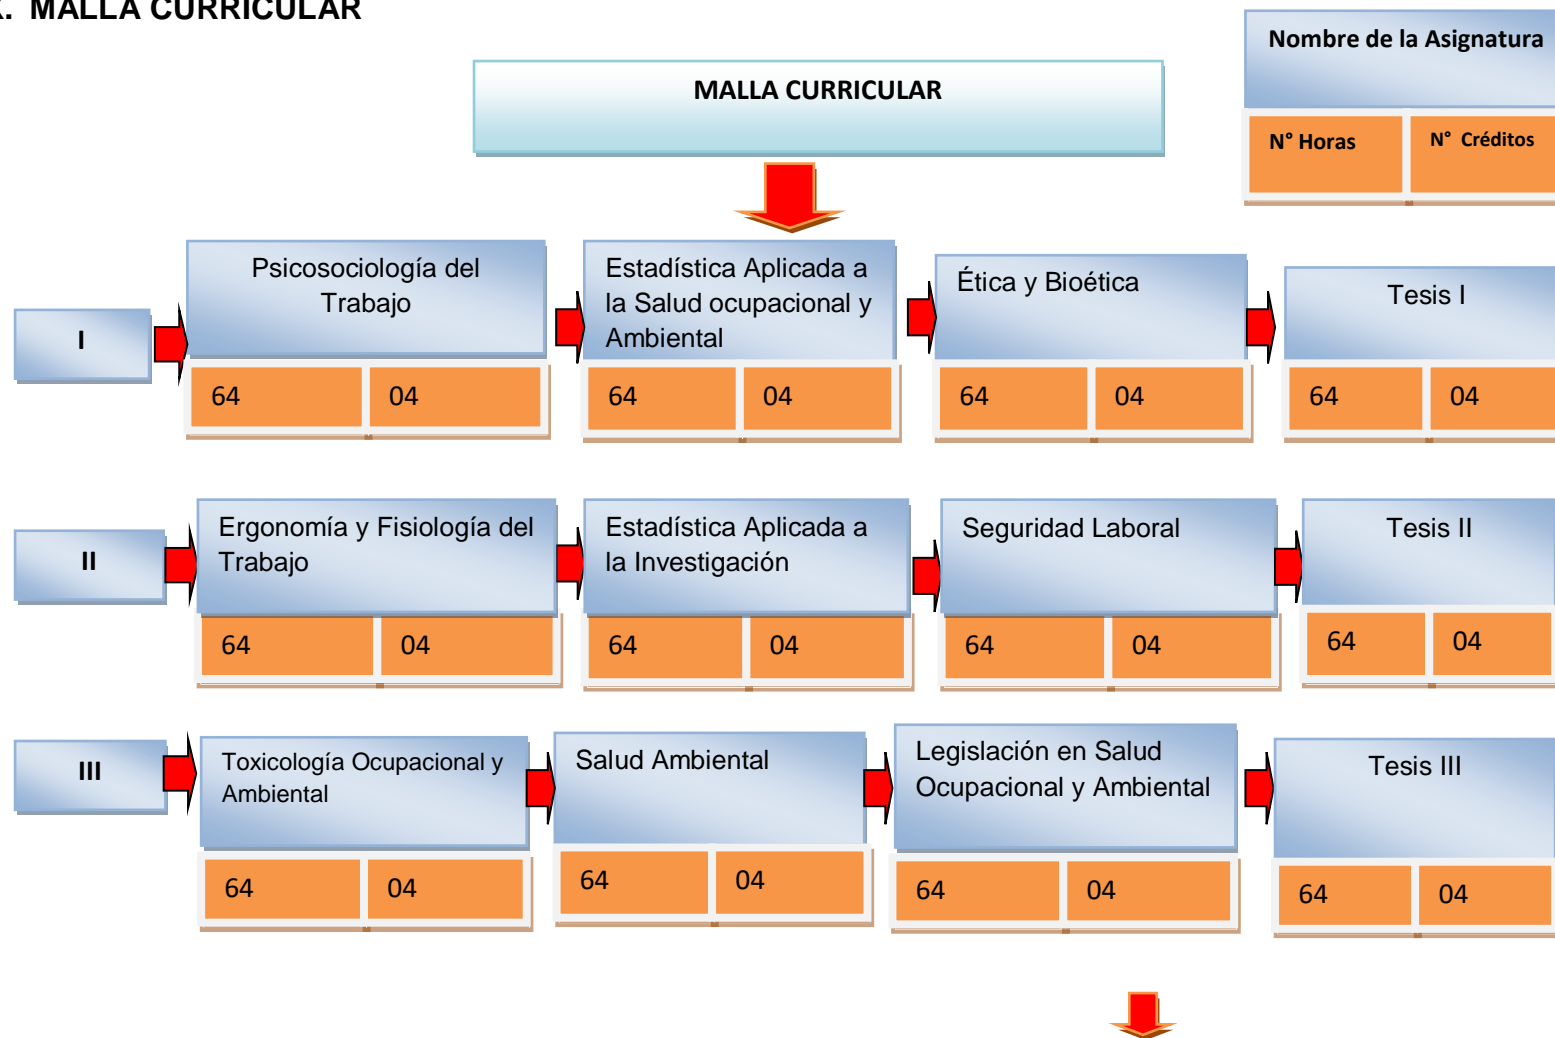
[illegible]. MALLA CURRICULAR

Nombre de la Asignatura

N° Horas

N° Créditos

MALLA CURRICULAR

I

Psicosociología del Trabajo

64

04

Estadística Aplicada a la Salud ocupacional y Ambiental

64

04

Ética y Bioética

64

04

Tesis I

64

04

II

Ergonomía y Fisiología del Trabajo

64

04

Estadística Aplicada a la Investigación

64

04

Seguridad Laboral

64

04

Tesis II

64

04

III

Toxicología Ocupacional y Ambiental

64

04

Salud Ambiental

64

04

Legislación en Salud Ocupacional y Ambiental

64

04

Tesis III

64

04